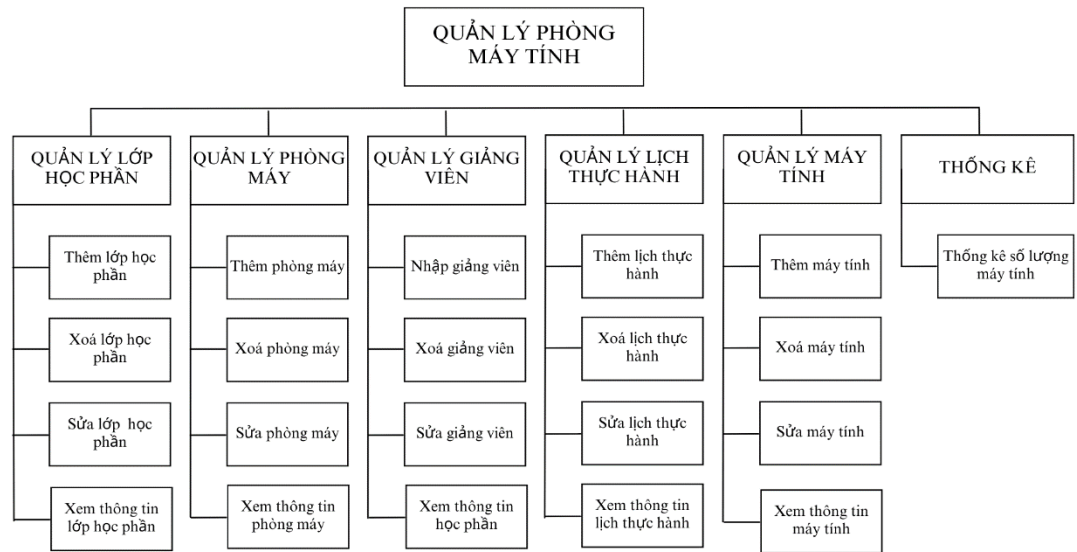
QUẢN LÝ PHÒNG MÁY TÍNH

QUẢN LÝ LỚP HỌC PHẦN

Thêm lớp học phần

Xoá lớp học phần

Sửa lớp học phần

Xem thông tin lớp học phần

QUẢN LÝ PHÒNG MÁY

Thêm phòng máy

Xoá phòng máy

Sửa phòng máy

Xem thông tin phòng máy

QUẢN LÝ GIẢNG VIÊN

Nhập giảng viên

Xoá giảng viên

Sửa giảng viên

Xem thông tin học phần

QUẢN LÝ LỊCH THỰC HÀNH

Thêm lịch thực hành

Xoá lịch thực hành

Sửa lịch thực hành

Xem thông tin lịch thực hành

QUẢN LÝ MÁY TÍNH

Thêm máy tính

Xoá máy tính

Sửa máy tính

Xem thông tin máy tính

THỐNG KÊ

Thống kê số lượng máy tính